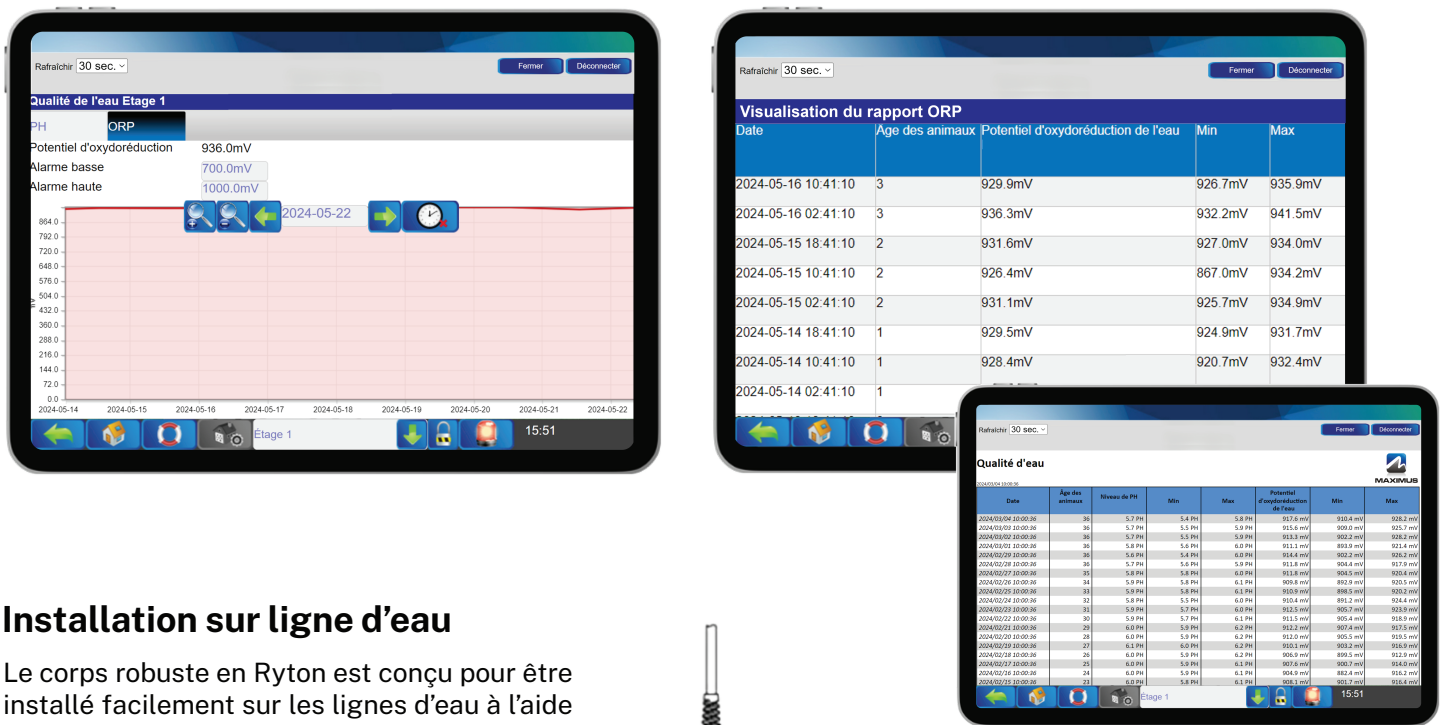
Rafraîchir 30 sec.

Fermer Déconnecter

Qualité de l'eau Etage 1

PH ORP

Potentiel d'oxydoréduction 936.0mV

Alarme basse 700.0mV

Alarme haute 1000.0mV

2024-05-22

864.0
792.0
720.0
648.0
576.0
504.0
432.0
360.0
288.0
216.0
144.0
72.0
0.0

mV

2024-05-14 2024-05-15 2024-05-16 2024-05-17 2024-05-18 2024-05-19 2024-05-20 2024-05-21 2024-05-22

Etage 1

15:51

Rafraîchir 30 sec.

Fermer Déconnecter

Visualisation du rapport ORP

| Date | Age des animaux | Potentiel d'oxydoréduction de l'eau | Min | Max |
|---|---|---|---|---|
| 2024-05-16 10:41:10 | 3 | 929.9mV | 926.7mV | 935.9mV |
| 2024-05-16 02:41:10 | 3 | 936.3mV | 932.2mV | 941.5mV |
| 2024-05-15 18:41:10 | 2 | 931.6mV | 927.0mV | 934.0mV |
| 2024-05-15 10:41:10 | 2 | 926.4mV | 867.0mV | 934.2mV |
| 2024-05-15 02:41:10 | 2 | 931.1mV | 925.7mV | 934.9mV |
| 2024-05-14 18:41:10 | 1 | 929.5mV | 924.9mV | 931.7mV |
| 2024-05-14 10:41:10 | 1 | 928.4mV | 920.7mV | 932.4mV |
| 2024-05-14 02:41:10 | 1 | | | |

Rafraîchir 30 sec.

Fermer Déconnecter

Qualité d'eau

MAXIMUS

2024/03/04 10:00:36

| Date | Âge des animaux | Niveau de PH | Min | Max | Potentiel d'oxydoréduction de l'eau | Min | Max |
|---|---|---|---|---|---|---|---|
| 2024/03/04 10:00:36 | 36 | 5.7 PH | 5.4 PH | 5.8 PH | 917.6 mV | 910.4 mV | 928.2 mV |
| 2024/03/03 10:00:36 | 36 | 5.7 PH | 5.5 PH | 5.9 PH | 915.6 mV | 909.0 mV | 925.7 mV |
| 2024/03/02 10:00:36 | 36 | 5.7 PH | 5.5 PH | 5.9 PH | 913.3 mV | 902.2 mV | 928.2 mV |
| 2024/03/01 10:00:36 | 36 | 5.8 PH | 5.6 PH | 6.0 PH | 911.1 mV | 893.9 mV | 921.4 mV |
| 2024/02/29 10:00:36 | 36 | 5.6 PH | 5.4 PH | 6.0 PH | 914.4 mV | 902.2 mV | 926.2 mV |
| 2024/02/28 10:00:36 | 36 | 5.7 PH | 5.6 PH | 5.9 PH | 911.8 mV | 904.4 mV | 917.9 mV |
| 2024/02/27 10:00:36 | 35 | 5.8 PH | 5.6 PH | 6.0 PH | 911.8 mV | 904.5 mV | 920.4 mV |
| 2024/02/26 10:00:36 | 34 | 5.9 PH | 5.8 PH | 6.1 PH | 909.8 mV | 892.9 mV | 920.5 mV |
| 2024/02/25 10:00:36 | 33 | 5.9 PH | 5.8 PH | 6.1 PH | 910.9 mV | 898.5 mV | 920.2 mV |
| 2024/02/24 10:00:36 | 32 | 5.8 PH | 5.5 PH | 6.0 PH | 910.4 mV | 891.2 mV | 924.4 mV |
| 2024/02/23 10:00:36 | 31 | 5.9 PH | 5.7 PH | 6.0 PH | 912.5 mV | 905.7 mV | 923.9 mV |
| 2024/02/22 10:00:36 | 30 | 5.9 PH | 5.7 PH | 6.1 PH | 911.5 mV | 905.4 mV | 918.9 mV |
| 2024/02/21 10:00:36 | 29 | 6.0 PH | 5.9 PH | 6.2 PH | 912.2 mV | 907.4 mV | 917.5 mV |
| 2024/02/20 10:00:36 | 28 | 6.0 PH | 5.9 PH | 6.2 PH | 912.0 mV | 905.5 mV | 919.5 mV |
| 2024/02/19 10:00:36 | 27 | 6.1 PH | 6.0 PH | 6.2 PH | 910.1 mV | 903.2 mV | 916.9 mV |
| 2024/02/18 10:00:36 | 26 | 6.0 PH | 5.9 PH | 6.2 PH | 906.9 mV | 899.5 mV | 912.9 mV |
| 2024/02/17 10:00:36 | 25 | 6.0 PH | 5.9 PH | 6.1 PH | 907.6 mV | 900.7 mV | 914.0 mV |
| 2024/02/16 10:00:36 | 24 | 6.0 PH | 5.9 PH | 6.1 PH | 904.9 mV | 882.4 mV | 916.2 mV |
| 2024/02/15 10:00:36 | 23 | 6.0 PH | 5.8 PH | 6.1 PH | 908.1 mV | 901.7 mV | 916.4 mV |

Etage 1

15:51

Installation sur ligne d’eau

Le corps robuste en Ryton est conçu pour être installé facilement sur les lignes d’eau à l’aide